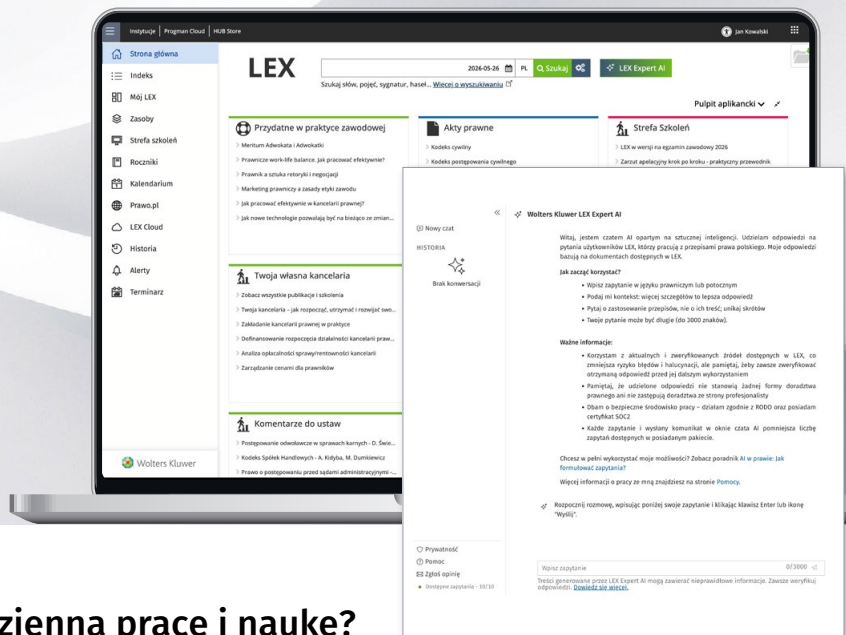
Instytucje | Progman Cloud | HUB Store
Jan Kowalski

Strona główna
Indeks
Mój LEX
Zasoby
Strefa szkoleń
Roczniki
Kalendarium
Prawo.pl
LEX Cloud
Historia
Alerty
Terminarz

Wolters Kluwer

LEX

2026-05-26 PL Szukaj
LEX Expert AI
Szukaj słów, pojęć, sygnatur, haseł... Więcej o wyszukiwaniu

Pulpit aplikancki

Przydatne w praktyce zawodowej
Meritum Adwokata i Adwokatki
Prawnicze work-life balance. Jak pracować efektywnie?
Prawnik a sztuka retoryki i negocjacji
Marketing prawniczy a zasady etyki zawodu
Jak pracować efektywnie w kancelarii prawnej?
Jak nowe technologie pozwalają być na bieżąco ze zmian...

Akty prawne
Kodeks cywilny
Kodeks postępowania cywilnego

Strefa Szkoleń
LEX w wersji na egzamin zawodowy 2026
Zarząd apelacyjny krok po kroku - praktyczny przewodnik

Twoja własna kancelaria
Zobacz wszystkie publikacje i szkolenia
Twoja kancelaria – jak rozpocząć, utrzymać i rozwijać swo...
Zakładanie kancelarii prawnej w praktyce
Dofinansowanie rozpoczęcia działalności kancelarii praw...
Analiza opłacalności sprawy/rentowności kancelarii
Zarządzanie cenami dla prawników

Komentarze do ustaw
Postępowanie odwoławcze w sprawach karnych - D. Świe...
Kodeks Spółek Handlowych - A. Kidyba, M. Dumkiewicz
Prawo o postępowaniu przed sądami administracyjnymi -...

Nowy czat
HISTORIA
Brak konwersacji

Wolters Kluwer LEX Expert AI

Witaj, jestem czatem AI opartym na sztucznej inteligencji. Udzielam odpowiedzi na pytania użytkowników LEX, którzy pracują z przepisami prawa polskiego. Moje odpowiedzi bazują na dokumentach dostępnych w LEX.

Jak zacząć korzystać?
• Wpisz zapytanie w języku prawniczym lub potocznym
• Podaj mi kontekst: więcej szczegółów to lepsza odpowiedź
• Pytaj o zastosowanie przepisów, nie o ich treść; unikaj skrótów
• Twoje pytanie może być długie (do 3000 znaków).

Ważne informacje:
• Korzystam z aktualnych i zweryfikowanych źródeł dostępnych w LEX, co zmniejsza ryzyko błędów i halucynacji, ale pamiętaj, żeby zawsze zweryfikować otrzymaną odpowiedź przed jej dalszym wykorzystaniem
• Pamiętaj, że udzielone odpowiedzi nie stanowią żadnej formy doradztwa prawnego ani nie zastępują doradztwa ze strony profesjonalisty
• Dbam o bezpieczne środowisko pracy – działam zgodnie z RODO oraz posiadam certyfikat SOC2
• Każde zapytanie i wysłany komunikat w oknie czatu AI pomniejsza liczbę zapytań dostępnych w posiadanym pakiecie.

Chcesz w pełni wykorzystać moje możliwości? Zobacz poradnik AI w prawie: Jak formułować zapytania?
Więcej informacji o pracy ze mną znajdziesz na stronie Pomocy.

Rozpocznij rozmowę, wpisując poniżej swoje zapytanie i klikając klawisz Enter lub ikonę "Wyślij".

Prywatność
Pomoc
Zgłoś opinię
Dostępne zapytania - 10/10

Wpisz zapytanie
0/3000
Treści generowane przez LEX Expert AI mogą zawierać nieprawidłowe informacje. Zawsze weryfikuj odpowiedzi. Dowiedz się więcej.

zienna pracę i naukę?